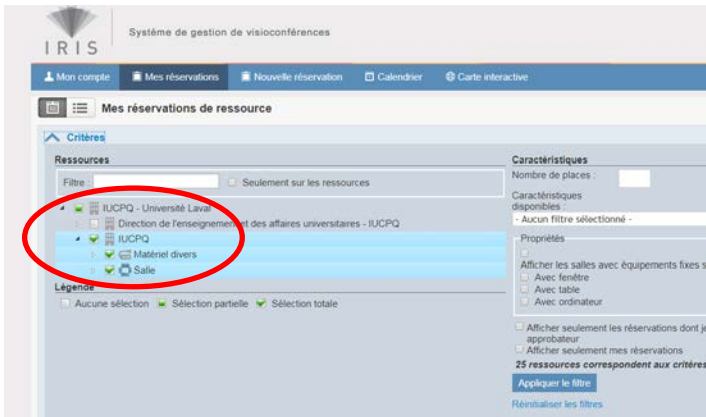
IRIS

Système de gestion de visioconférences

Mon compte Mes réservations Nouvelle réservation Calendrier Carte interactive

Mes réservations de ressource

Critères

Ressources

Filtre : Seulement sur les ressources

IUCPQ - Université Laval
Direction de l'enseignement et des affaires universitaires - IUCPQ
IUCPQ
Matériel divers
Salle

Légende

Aucune sélection Sélection partielle Sélection totale

Caractéristiques

Nombre de places :

Caractéristiques disponibles :

- Aucun filtre sélectionné -

Propriétés

Afficher les salles avec équipements fixes s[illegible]
Avec fenêtre
Avec table
Avec ordinateur

Afficher seulement les réservations dont je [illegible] approbateur
Afficher seulement mes réservations

25 ressources correspondent aux critère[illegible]

Appliquer le filtre

Réinitialiser les filtres